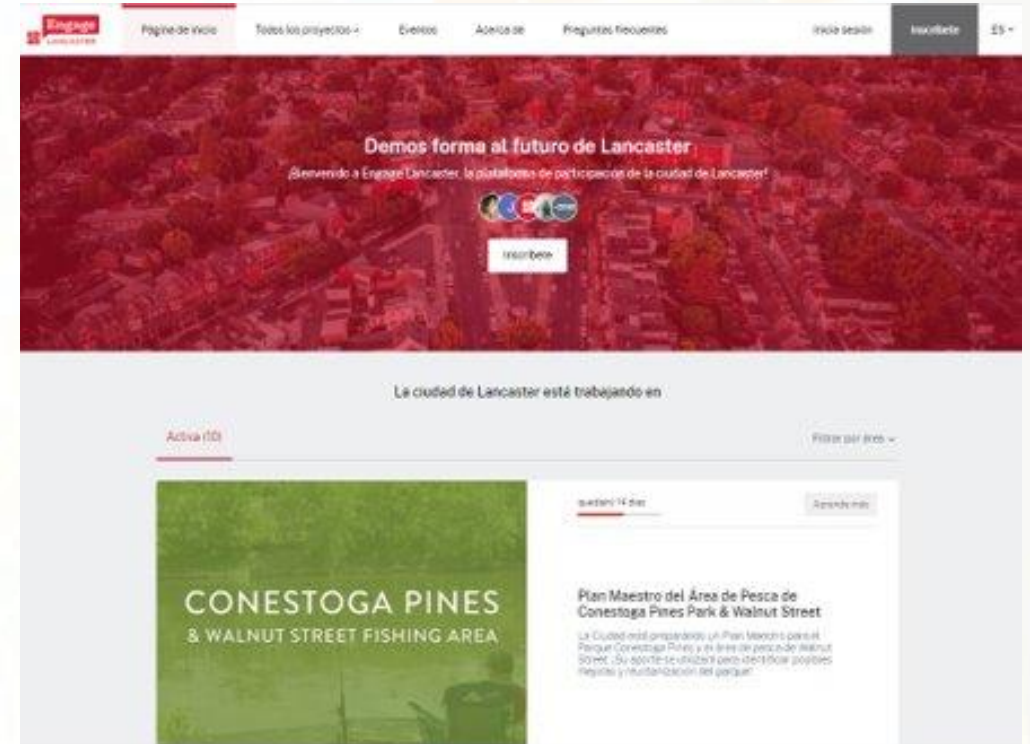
Engage LANCASTER

Página de inicio | Todos los proyectos | Eventos | Acerca de | Preguntas frecuentes | Inicia sesión | Inscríbete | ES

Demos forma al futuro de Lancaster

¡Bienvenido a Engage Lancaster, la plataforma de participación de la ciudad de Lancaster!

Inscríbete

La ciudad de Lancaster esté trabajando en

Activa (10)

Filtrar por área

CONESTOGA PINES
& WALNUT STREET FISHING AREA

quedan 14 días

Aprende más

Plan Maestro del Área de Pesca de Conestoga Pines Park & Walnut Street

La Ciudad está preparando un Plan Maestro para el Parque Conestoga Pines y el área de pesca de Walnut Street. ¡Su aporte se utilizará para identificar posibles mejoras y revitalización del parque!